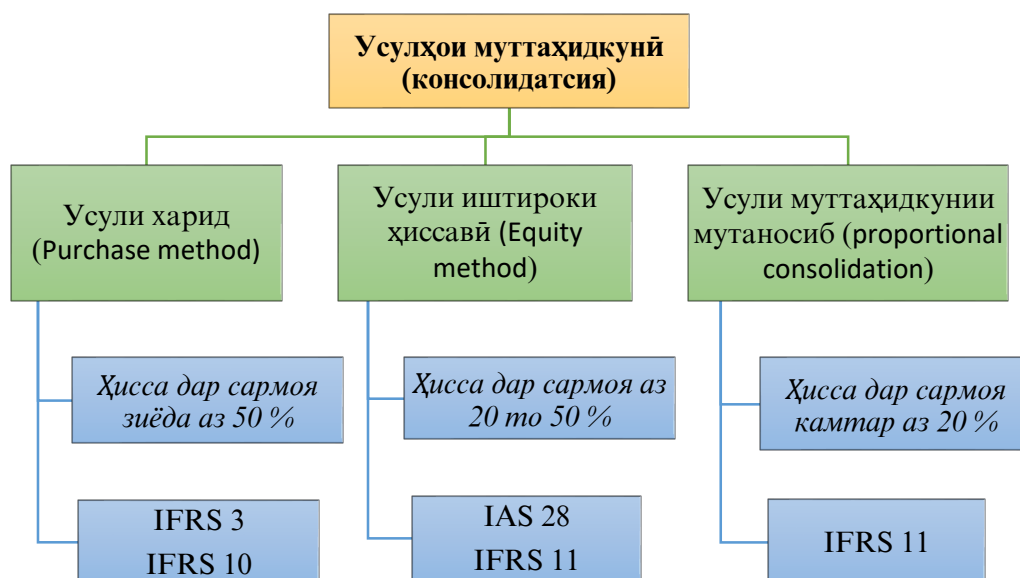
Усулҳои муттаҳидкунӣ (консолидатсия)

Усули харид (Purchase method)

Ҳисса дар сармоя зиёда аз 50 %

IFRS 3
IFRS 10

Усули иштироки ҳиссавӣ (Equity method)

Ҳисса дар сармоя аз 20 то 50 %

IAS 28
IFRS 11

Усули муттаҳидкунии мутаносиб (proportional consolidation)

Ҳисса дар сармоя камтар аз 20 %

IFRS 11